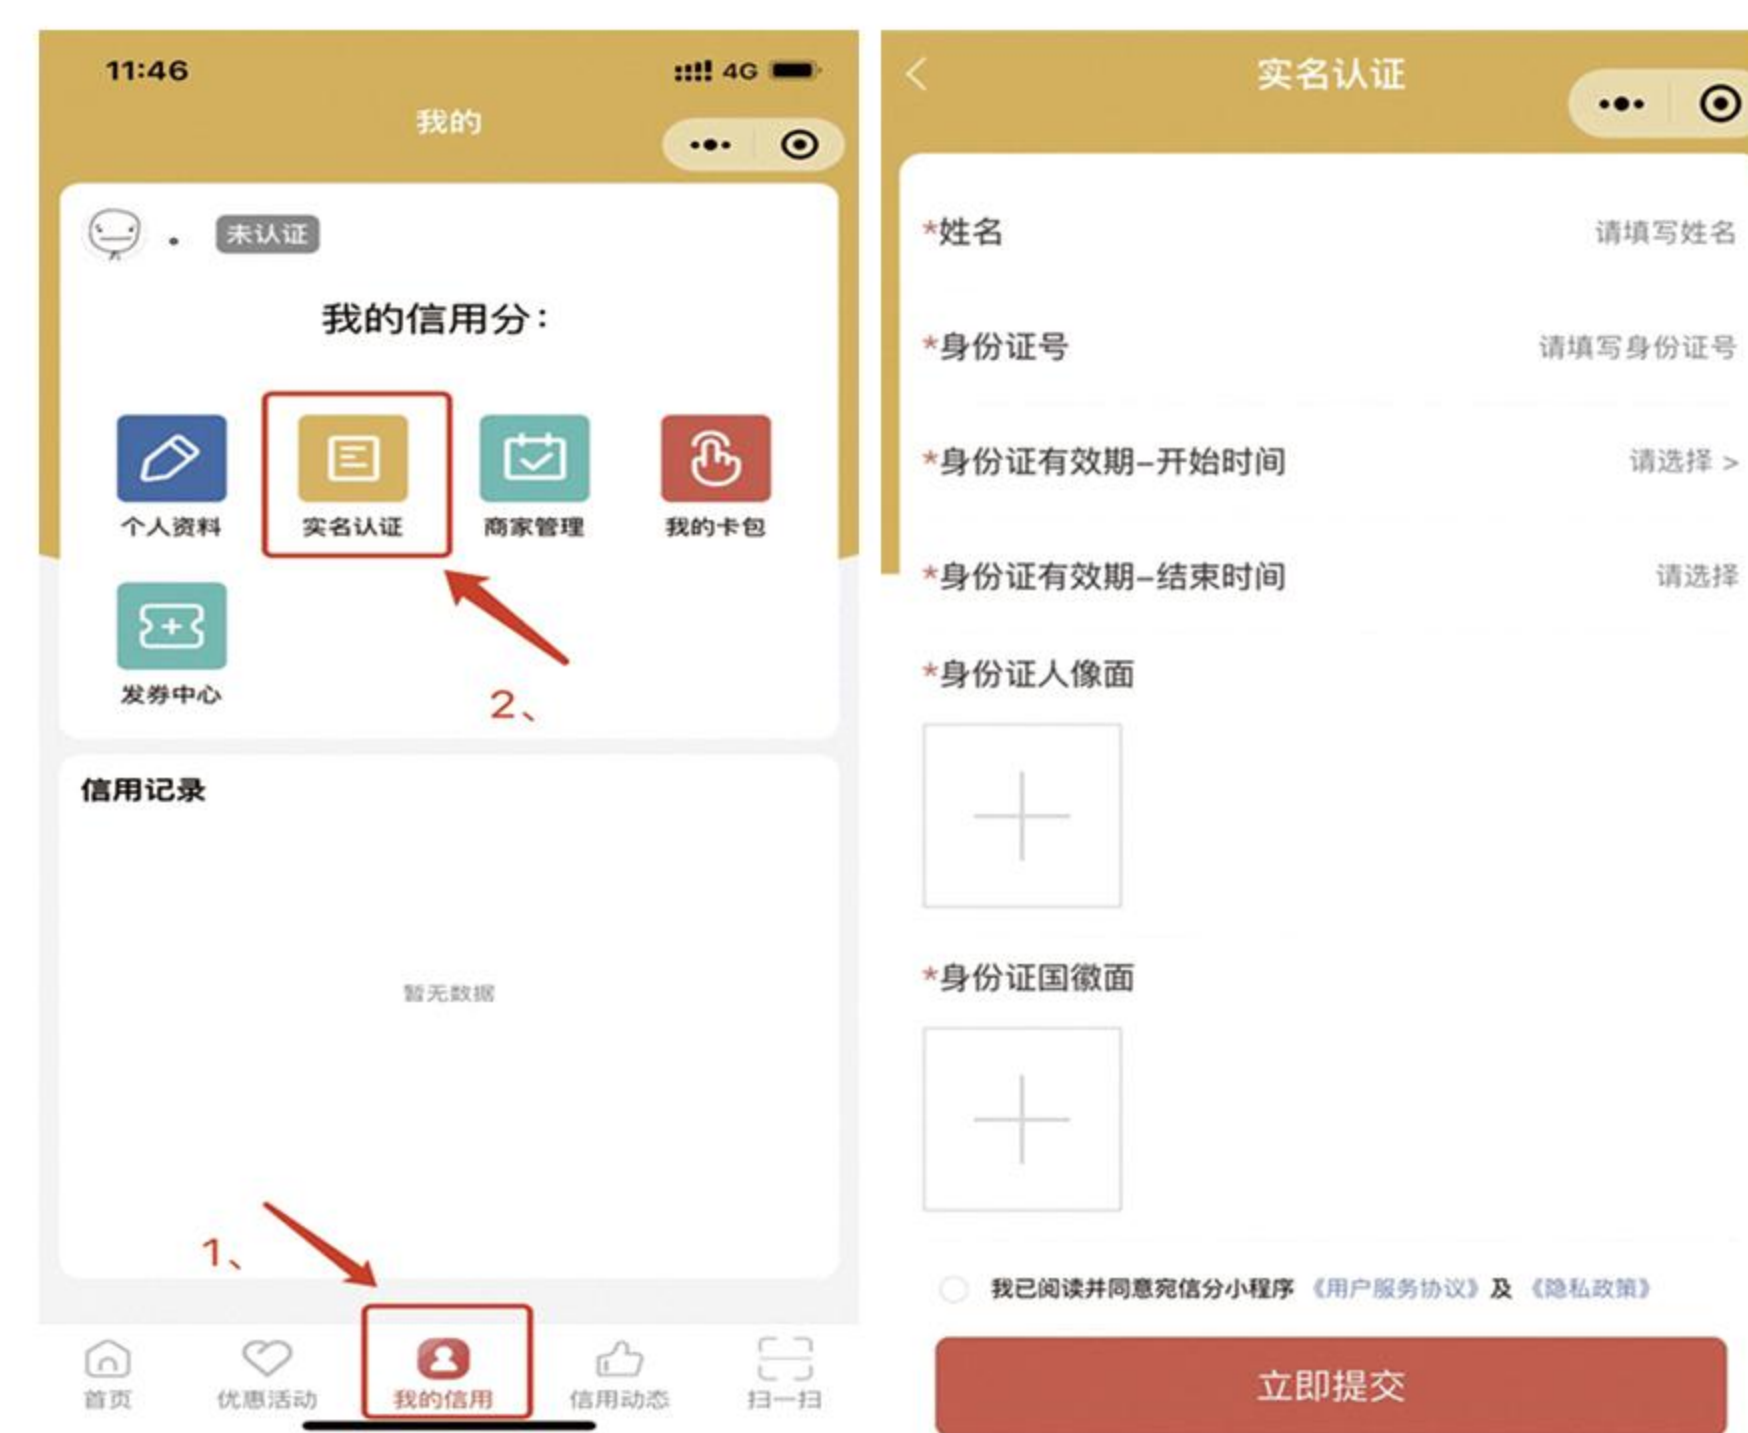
11:46

4G

我的

未认证

我的信用分：

个人资料

实名认证

商家管理

我的卡包

发券中心

2、

信用记录

暂无数据

1、

首页

优惠活动

我的信用

信用动态

扫一扫

实名认证

*姓名 请填写姓名

*身份证号 请填写身份证号

*身份证有效期-开始时间 请选择 >

*身份证有效期-结束时间 请选择

*身份证人像面

*身份证国徽面

我已阅读并同意宛信分小程序《用户服务协议》及《隐私政策》

立即提交